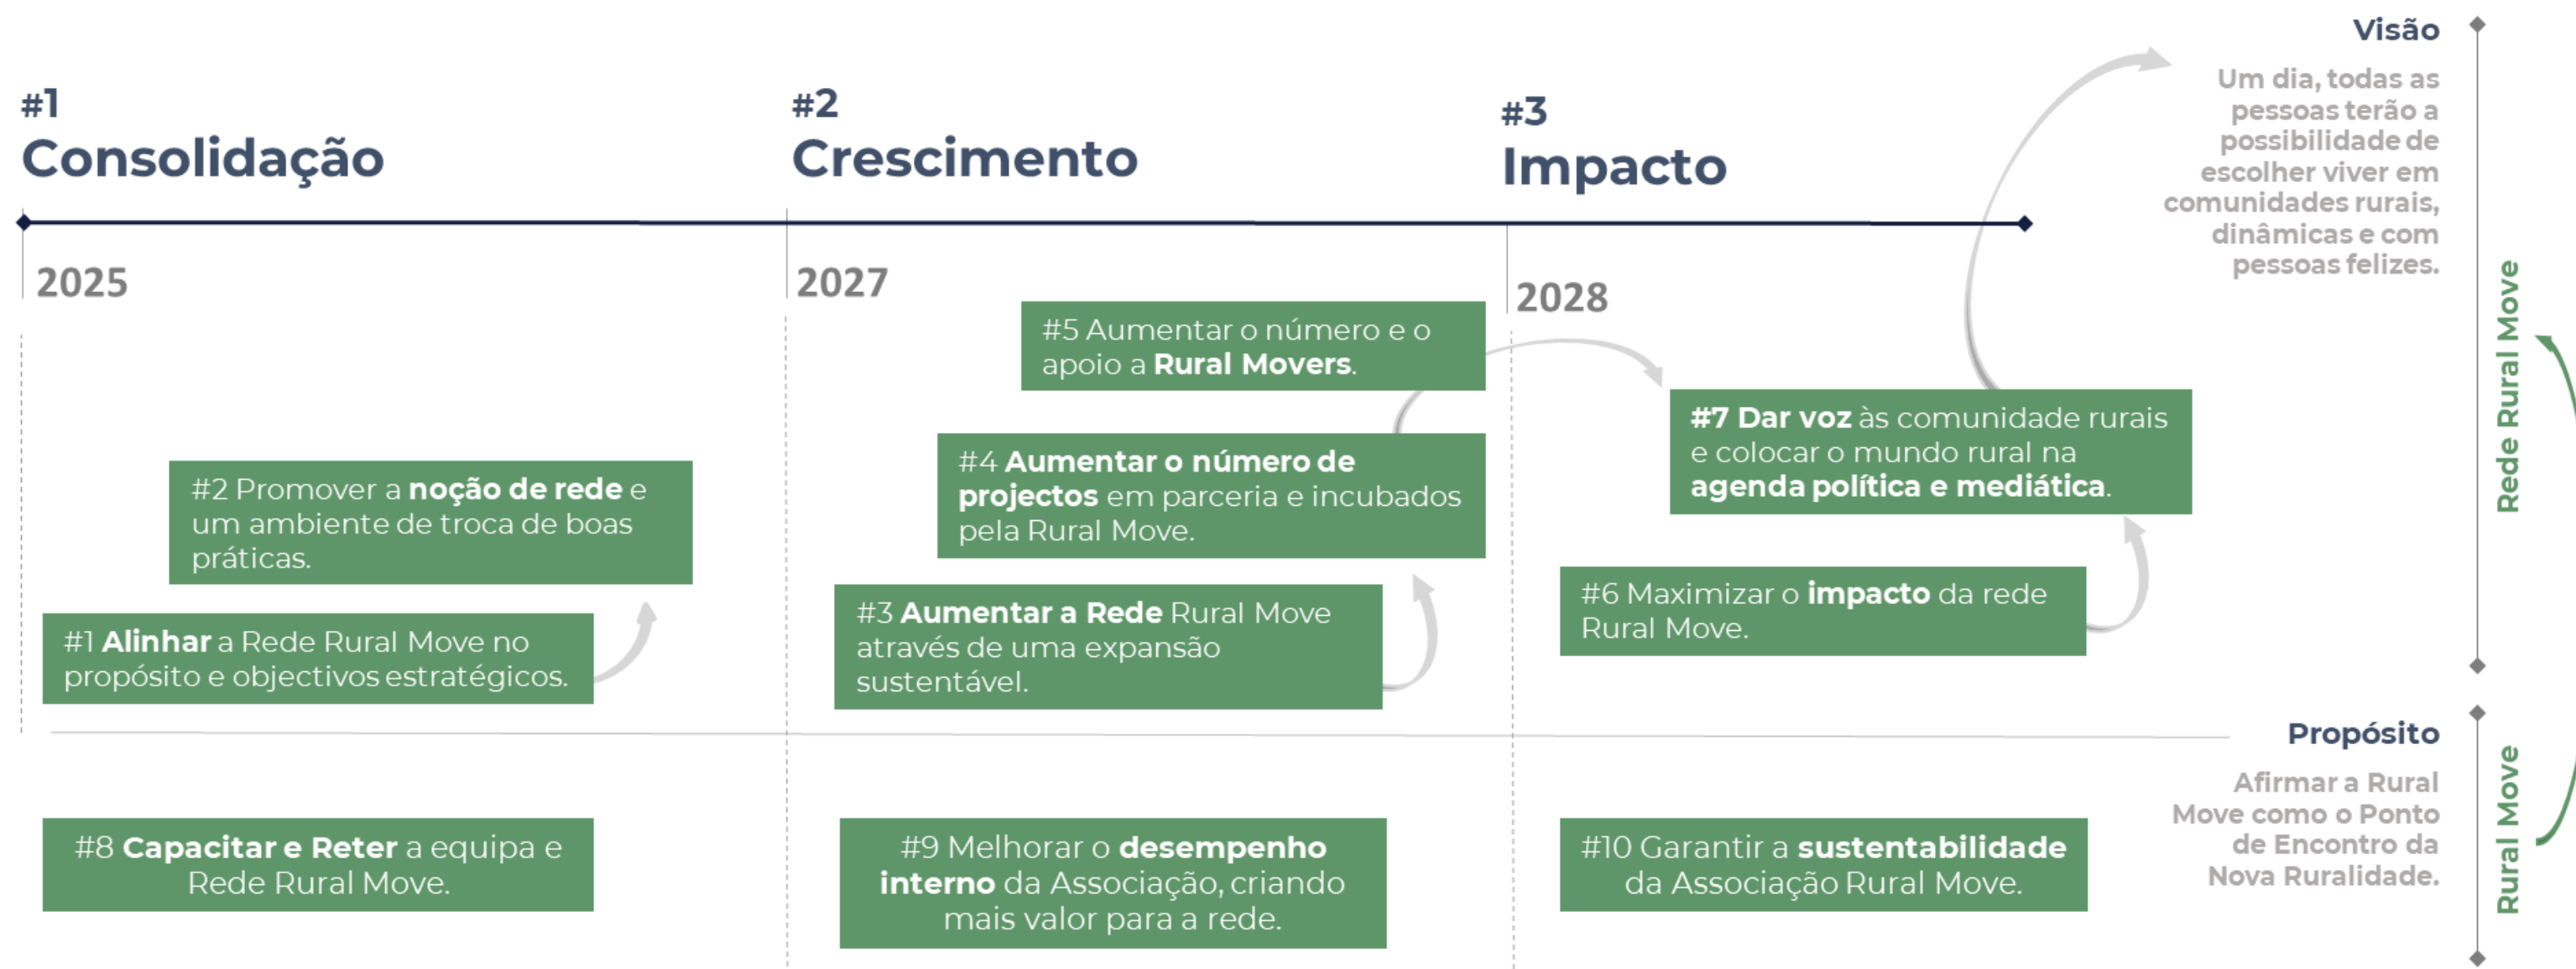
#1
Consolidação

2025

#2
Crescimento

2027

#3
Impacto

2028

Visão

Um dia, todas as pessoas terão a possibilidade de escolher viver em comunidades rurais, dinâmicas e com pessoas felizes.

Rede Rural Move

#5 Aumentar o número e o apoio a Rural Movers.

#7 Dar voz às comunidade rurais e colocar o mundo rural na agenda política e mediática.

#2 Promover a noção de rede e um ambiente de troca de boas práticas.

#4 Aumentar o número de projectos em parceria e incubados pela Rural Move.

#6 Maximizar o impacto da rede Rural Move.

#1 Alinhar a Rede Rural Move no propósito e objectivos estratégicos.

#3 Aumentar a Rede Rural Move através de uma expansão sustentável.

Propósito

Afirmar a Rural Move como o Ponto de Encontro da Nova Ruralidade.

Rural Move

#8 Capacitar e Reter a equipa e Rede Rural Move.

#9 Melhorar o desempenho interno da Associação, criando mais valor para a rede.

#10 Garantir a sustentabilidade da Associação Rural Move.